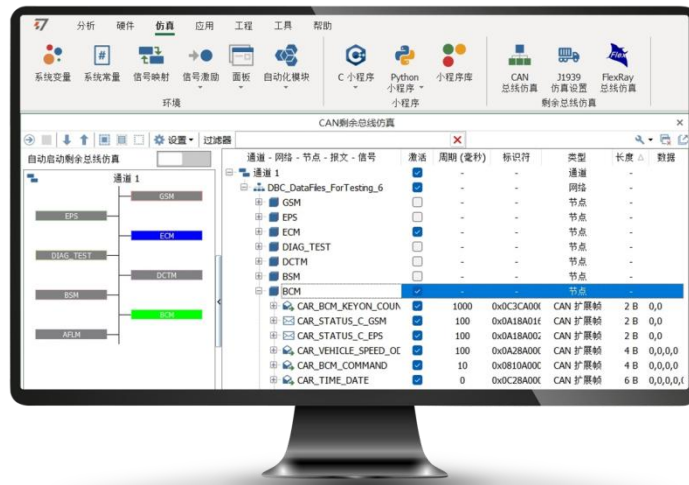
分析 硬件 仿真 应用 工程 工具 帮助

系统变量 系统常量 信号映射 信号激励 面板 自动化模块
环境
C 小程序 Python 小程序 小程序库
小程序
CAN 总线仿真 J1939 仿真设置 FlexRay 总线仿真
剩余总线仿真

CAN剩余总线仿真

设置 过滤器

自动启动剩余总线仿真

通道 1
GSM
EPS
ECM
DIAG_TEST
DCTM
BSM
BCM
AFLM

| 通道 - 网络 - 节点 - 报文 - 信号 | 激活 | 周期 (毫秒) | 标识符 | 类型 | 长度 | 数据 |
|---|---|---|---|---|---|---|
| 通道 1 | ✓ | - | - | 通道 | - | |
| DBC_DataFiles_ForTesting_6 | ✓ | - | - | 网络 | - | |
| GSM | | - | - | 节点 | - | |
| EPS | | - | - | 节点 | - | |
| ECM | ✓ | - | - | 节点 | - | |
| DIAG_TEST | | - | - | 节点 | - | |
| DCTM | | - | - | 节点 | - | |
| BSM | | - | - | 节点 | - | |
| BCM | ✓ | - | - | 节点 | - | |
| CAR_BCM_KEYON_COUN | ✓ | 1000 | 0x0C3CA00( | CAN 扩展帧 | 2 B | 0,0 |
| CAR_STATUS_C_GSM | ✓ | 100 | 0x0A18A016 | CAN 扩展帧 | 2 B | 0,0 |
| CAR_STATUS_C_EPS | ✓ | 100 | 0x0A18A002 | CAN 扩展帧 | 2 B | 0,0 |
| CAR_VEHICLE_SPEED_OD | ✓ | 100 | 0x0A28A00( | CAN 扩展帧 | 4 B | 0,0,0,0 |
| CAR_BCM_COMMAND | ✓ | 10 | 0x0810A00( | CAN 扩展帧 | 4 B | 0,0,0,0 |
| CAR_TIME_DATE | ✓ | 0 | 0x0C28A00( | CAN 扩展帧 | 6 B | 0,0,0,0,( |